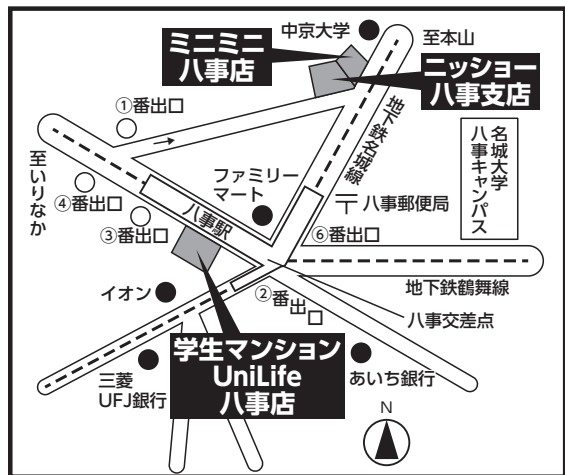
中京大学

至本山

ミニミニ
八事店

ニッショー
八事支店

①番出口

地下鉄名城線

名城大学
八事キャンパス

至いりなか

ファミリーマート

④番出口

八事駅

〒 八事郵便局

③番出口

⑥番出口

イオン

②番出口

地下鉄鶴舞線

八事交差点

学生マンション
UniLife
八事店

三菱
UFJ銀行

あいち銀行

N